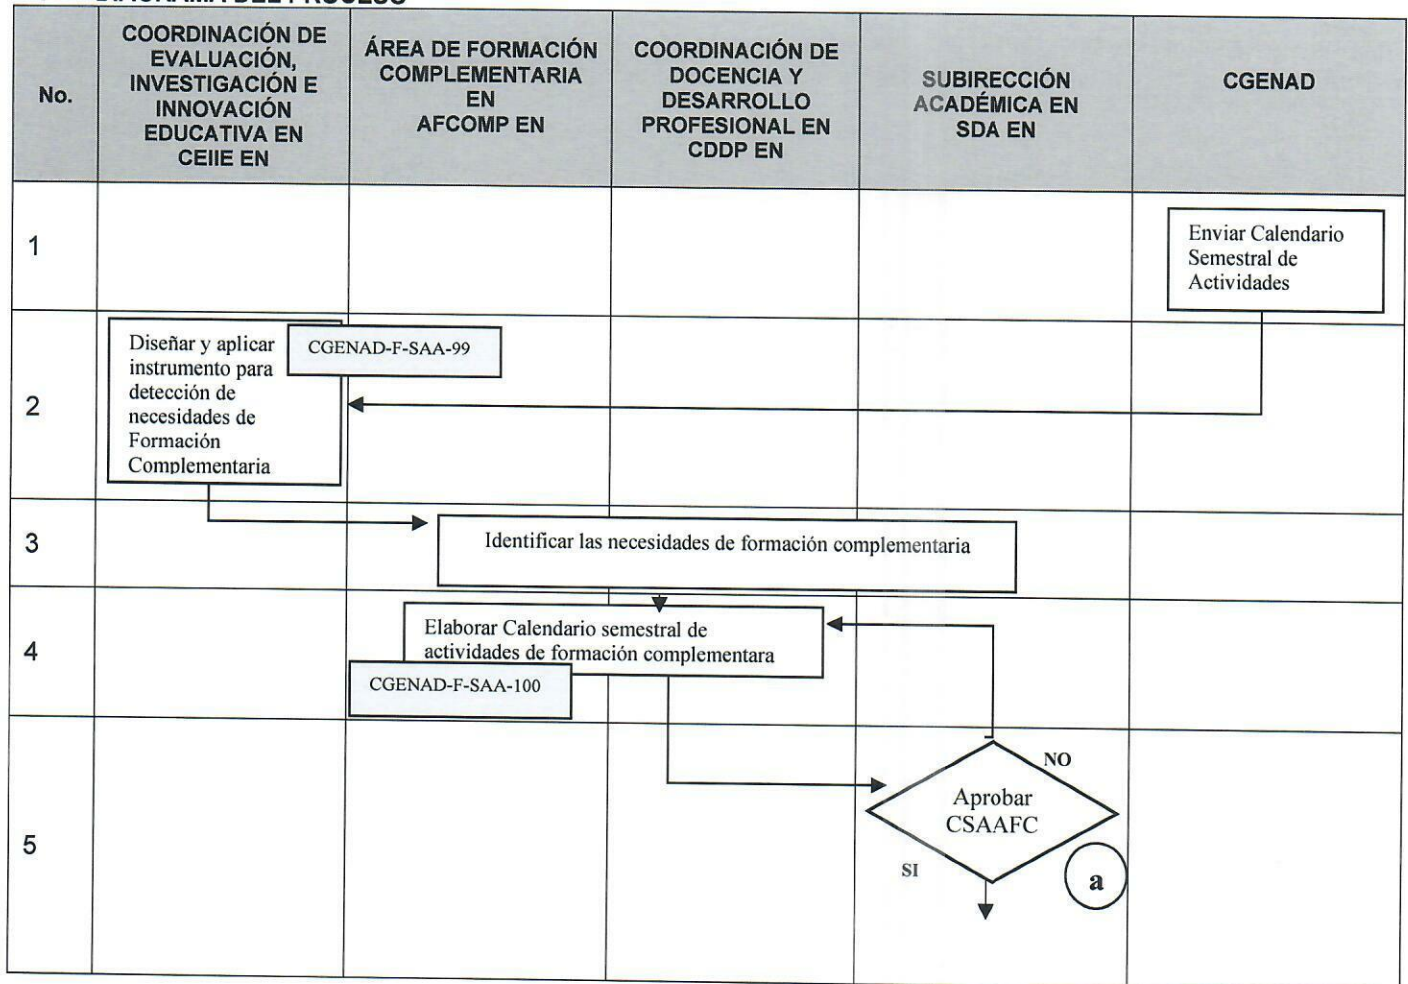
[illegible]

| No. | COORDINACIÓN DE EVALUACIÓN, INVESTIGACIÓN E INNOVACIÓN EDUCATIVA EN CEIIE EN | ÁREA DE FORMACIÓN COMPLEMENTARIA EN AFCOMP EN | COORDINACIÓN DE DOCENCIA Y DESARROLLO PROFESIONAL EN CDDP EN | SUBIRECCIÓN ACADÉMICA EN SDA EN | CGENAD |
|---|---|---|---|---|---|
| 1 | | | | | Enviar Calendario Semestral de Actividades |
| 2 | Diseñar y aplicar instrumento para detección de necesidades de Formación Complementaria | CGENAD-F-SAA-99 | | | |
| 3 | | Identificar las necesidades de formación complementaria | | | |
| 4 | | Elaborar Calendario semestral de actividades de formación complementara | | | |
| | | CGENAD-F-SAA-100 | | | |
| 5 | | | | Aprobar CSAAFC | |
| | | | | NO | |
| | | | | SI | |
| | | | | a | |